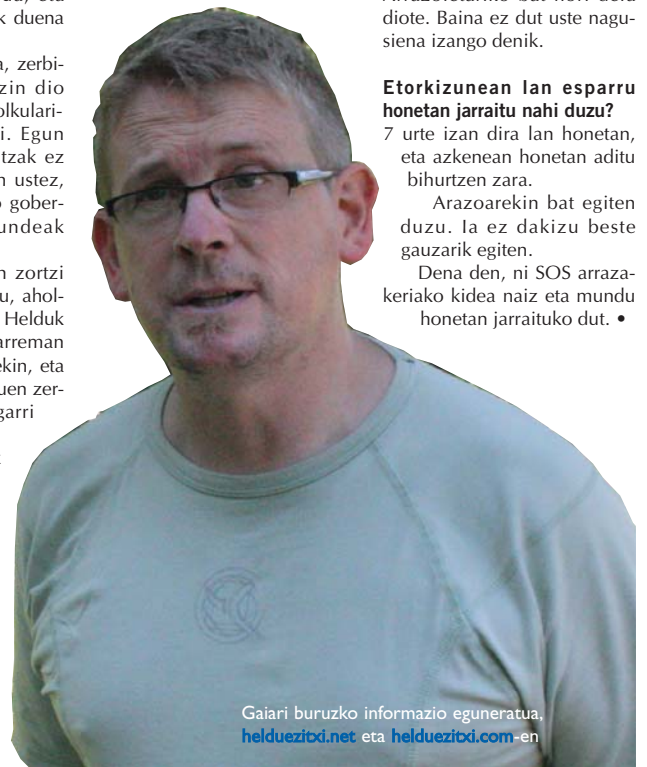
du, eta
k duena

a, zerbi-
zin dio
olkulari-
i. Egun
tzak ez
n ustez,
o gober-
undeak

n zortzi
u, ahol-
Helduk
arreman
ekin, eta
uen zer-
garri

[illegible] diote. Baina ez dut uste nagusiena izango denik.

**Etorkizunean lan esparru honetan jarraitu nahi duzu?**
7 urte izan dira lan honetan, eta azkenean honetan aditu bihurtzen zara.

Arazoarekin bat egiten duzu. Ia ez dakizu beste gauzarik egiten.

Dena den, ni SOS arrazakeriako kidea naiz eta mundu honetan jarraituko dut. •

Gaiari buruzko informazio eguneratua, helduezitxi.net eta helduezitxi.com-en